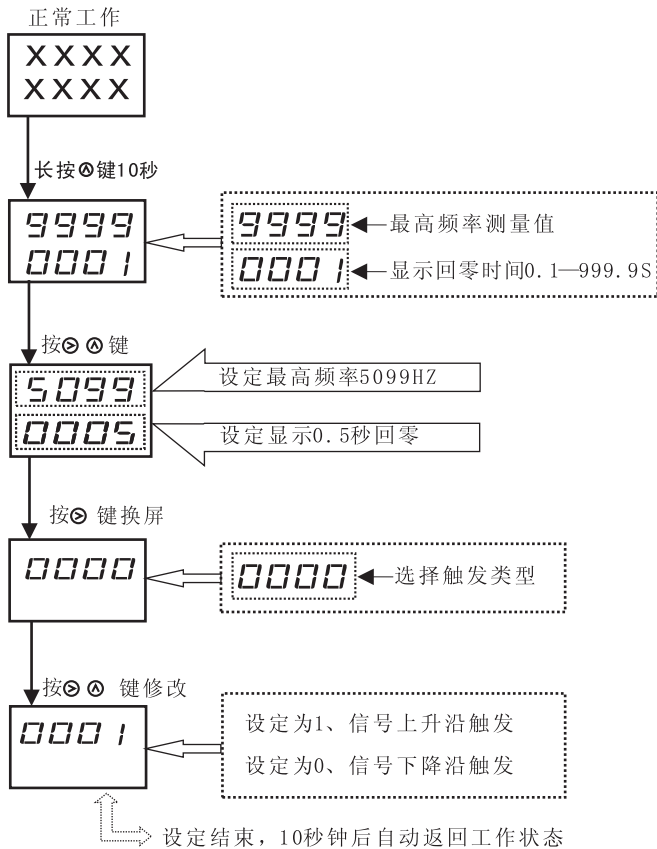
正常工作

XXXX
XXXX

长按⊗键10秒

9999
0001

9999 ←最高频率测量值
0001 ←显示回零时间0.1—999.9S

按⊙ ⊗ 键

5099
0005

设定最高频率5099HZ
设定显示0.5秒回零

按⊙ 键换屏

0000

0000 ←选择触发类型

按⊙ ⊗ 键修改

0001

设定为1、信号上升沿触发
设定为0、信号下降沿触发

设定结束，10秒钟后自动返回工作状态